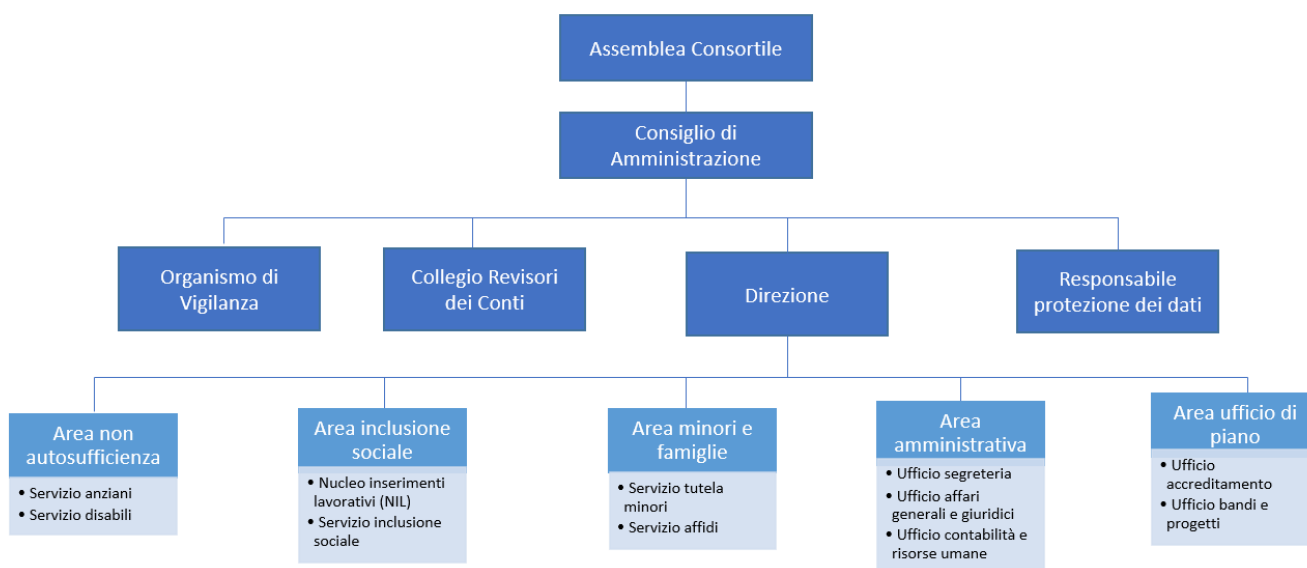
Assemblea Consortile

Consiglio di Amministrazione

Organismo di Vigilanza

Collegio Revisori dei Conti

Direzione

Responsabile protezione dei dati

Area non autosufficienza
- Servizio anziani
- Servizio disabili

Area inclusione sociale
- Nucleo inserimenti lavorativi (NIL)
- Servizio inclusione sociale

Area minori e famiglie
- Servizio tutela minori
- Servizio affidi

Area amministrativa
- Ufficio segreteria
- Ufficio affari generali e giuridici
- Ufficio contabilità e risorse umane

Area ufficio di piano
- Ufficio accreditamento
- Ufficio bandi e progetti